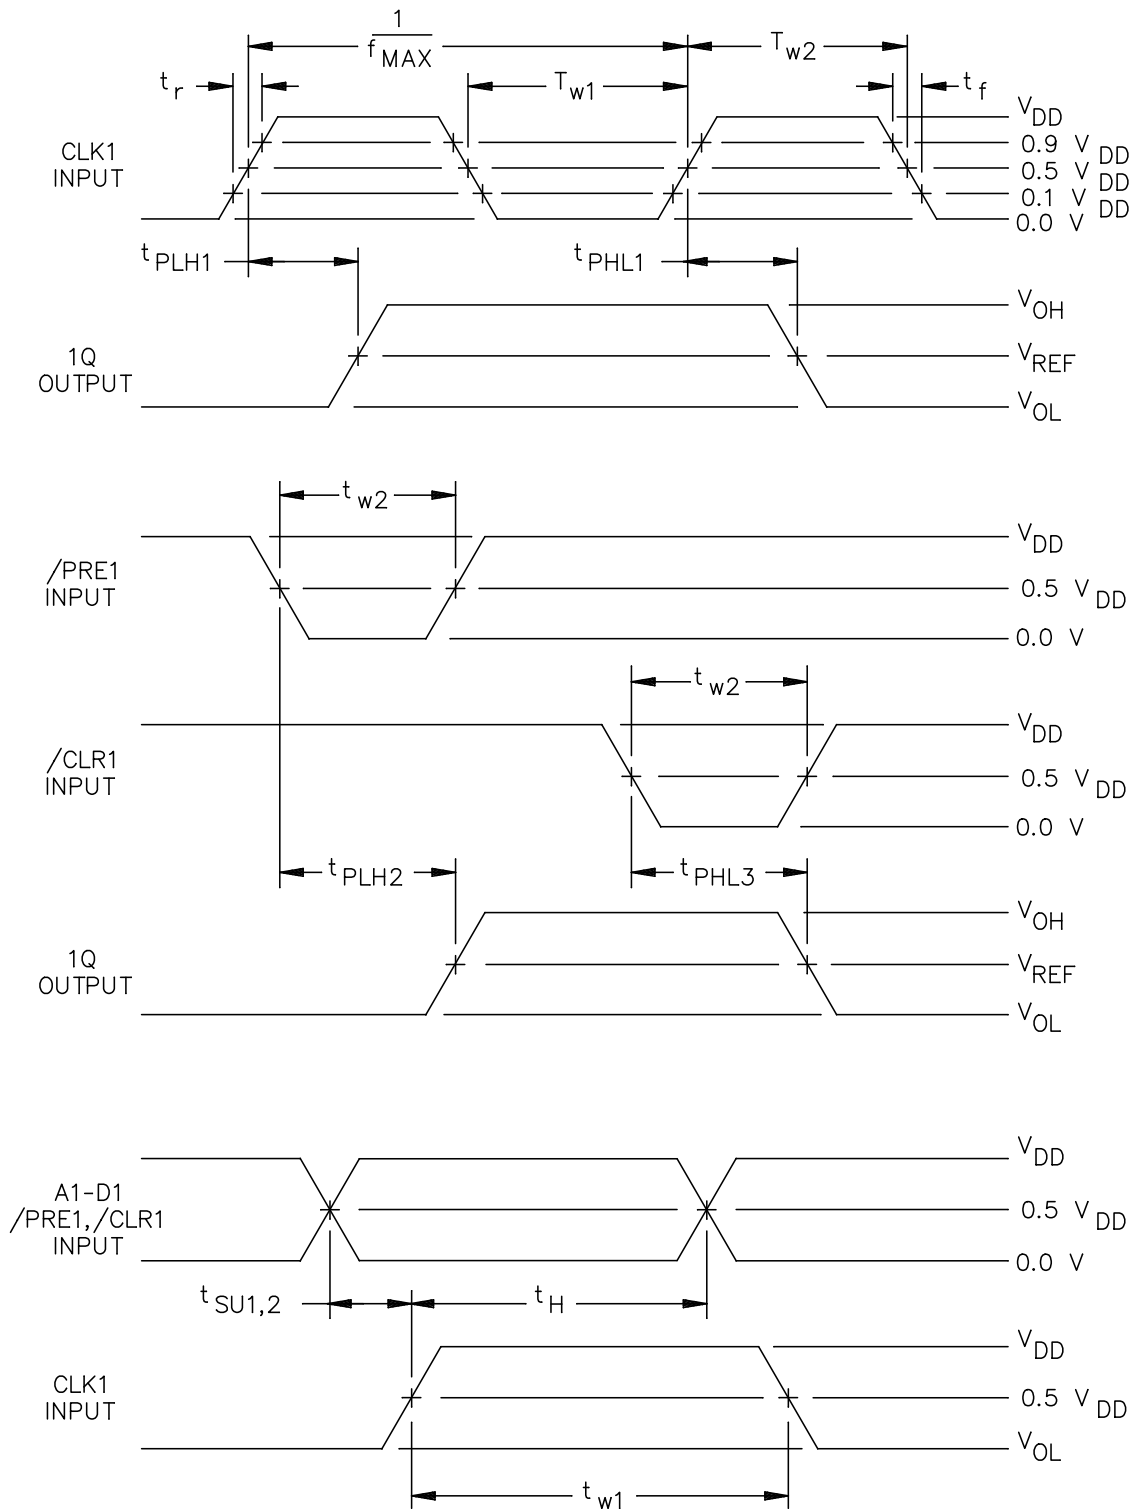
$\frac{1}{f_{MAX}}$

$T_{w2}$

$t_r$

$T_{w1}$

$t_f$

$V_{DD}$

CLK1 INPUT

0.9 $V_{DD}$

0.5 $V_{DD}$

0.1 $V_{DD}$

0.0 V

$t_{PLH1}$

$t_{PHL1}$

$V_{OH}$

1Q OUTPUT

$V_{REF}$

$V_{OL}$

$t_{w2}$

$V_{DD}$

/PRE1 INPUT

0.5 $V_{DD}$

0.0 V

$t_{w2}$

$V_{DD}$

/CLR1 INPUT

0.5 $V_{DD}$

0.0 V

$t_{PLH2}$

$t_{PHL3}$

$V_{OH}$

1Q OUTPUT

$V_{REF}$

$V_{OL}$

$V_{DD}$

A1-D1 /PRE1,/CLR1 INPUT

0.5 $V_{DD}$

0.0 V

$t_{SU1,2}$

$t_H$

$V_{DD}$

CLK1 INPUT

0.5 $V_{DD}$

$V_{OL}$

$t_{w1}$